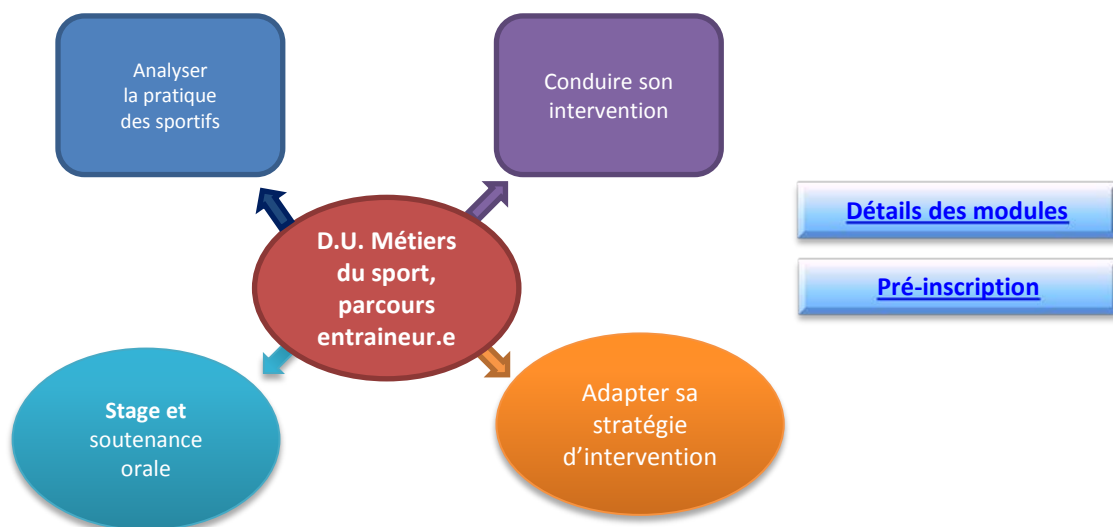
Analyser la pratique des sportifs

Conduire son intervention

D.U. Métiers du sport, parcours entraineur.e

Détails des modules

Pré-inscription

Stage et soutenance orale

Adapter sa stratégie d'intervention